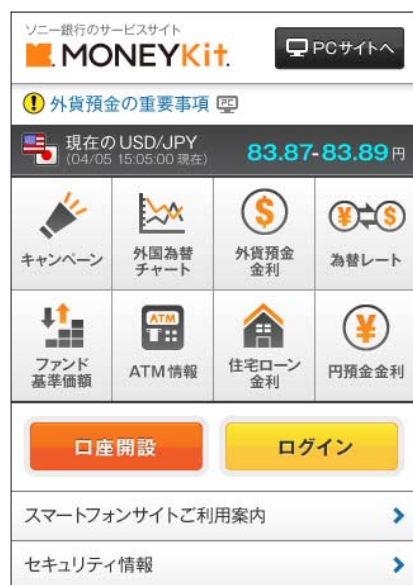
ソニー銀行のサービスサイト
MONEYKit.

PCサイトへ

外貨預金の重要事項

現在のUSD/JPY
(04/05 15:05:00 現在)
83.87-83.89円

キャンペーン
外国為替チャート
外貨預金金利
為替レート

ファンド基準価額
ATM
ATM情報
住宅ローン金利
円預金金利

口座開設
ログイン

スマートフォンサイトご利用案内
セキュリティ情報